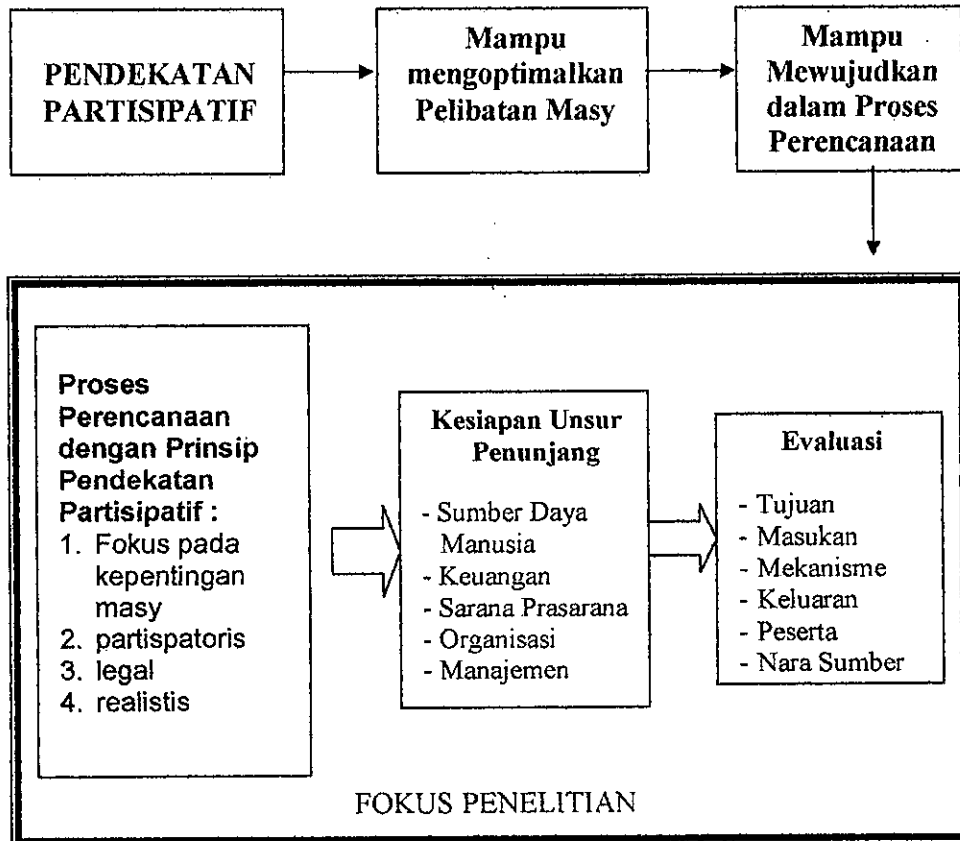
PENDEKATAN PARTISIPATIF

Mampu mengoptimalkan Pelibatan Masy

Mampu Mewujudkan dalam Proses Perencanaan

Proses Perencanaan dengan Prinsip Pendekatan Partisipatif :
1. Fokus pada kepentingan masy
2. partispatoris
3. legal
4. realistis

Kesiapan Unsur Penunjang
- Sumber Daya Manusia
- Keuangan
- Sarana Prasarana
- Organisasi
- Manajemen

Evaluasi
- Tujuan
- Masukan
- Mekanisme
- Keluaran
- Peserta
- Nara Sumber

FOKUS PENELITIAN